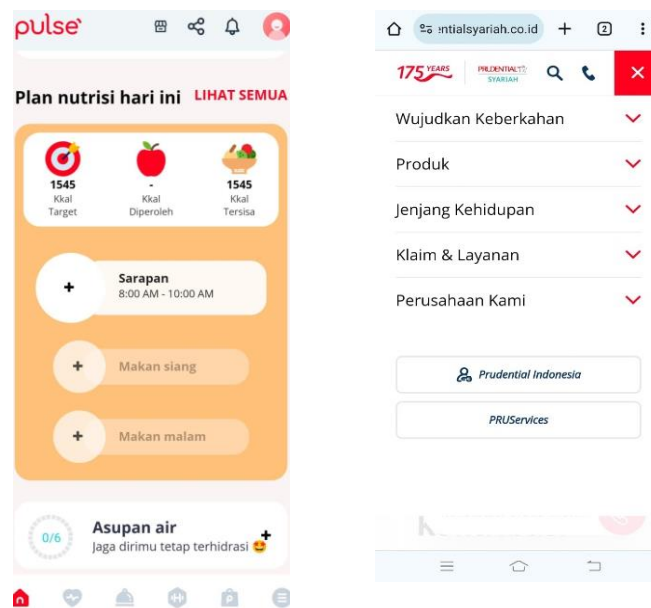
pulse

Plan nutrisi hari ini LIHAT SEMUA

1545
Kkal
Target

-
Kkal
Diperoleh

1545
Kkal
Tersisa

+ Sarapan
8:00 AM - 10:00 AM

+ Makan siang

+ Makan malam

0/6 Asupan air
Jaga dirimu tetap terhidrasi

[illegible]ntialsyariah.co.id + 2

175 YEARS PRUDENTIAL SYARIAH

Wujudkan Keberkahan

Produk

Jenjang Kehidupan

Klaim & Layanan

Perusahaan Kami

Prudential Indonesia

PRUServices